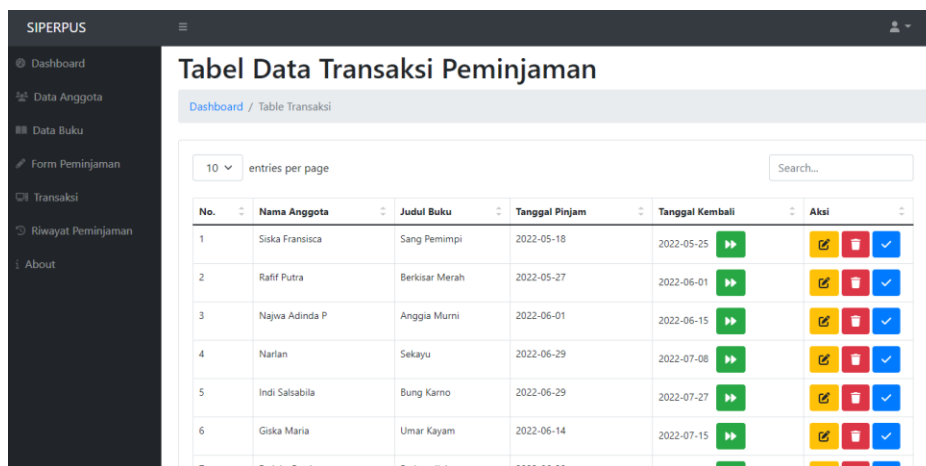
SIPERPUS

Dashboard
Data Anggota
Data Buku
Form Peminjaman
Transaksi
Riwayat Peminjaman
About

Tabel Data Transaksi Peminjaman

Dashboard / Table Transaksi

10 entries per page

Search...

| No. | Nama Anggota | Judul Buku | Tanggal Pinjam | Tanggal Kembali | Aksi |
|---|---|---|---|---|---|
| 1 | Siska Fransisca | Sang Pemimpi | 2022-05-18 | 2022-05-25 | |
| 2 | Rafif Putra | Berkisar Merah | 2022-05-27 | 2022-06-01 | |
| 3 | Najwa Adinda P | Anggia Murni | 2022-06-01 | 2022-06-15 | |
| 4 | Narlan | Sekayu | 2022-06-29 | 2022-07-08 | |
| 5 | Indi Salsabila | Bung Karno | 2022-06-29 | 2022-07-27 | |
| 6 | Giska Maria | Umar Kayam | 2022-06-14 | 2022-07-15 | |
| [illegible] | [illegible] | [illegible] | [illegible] | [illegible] | |